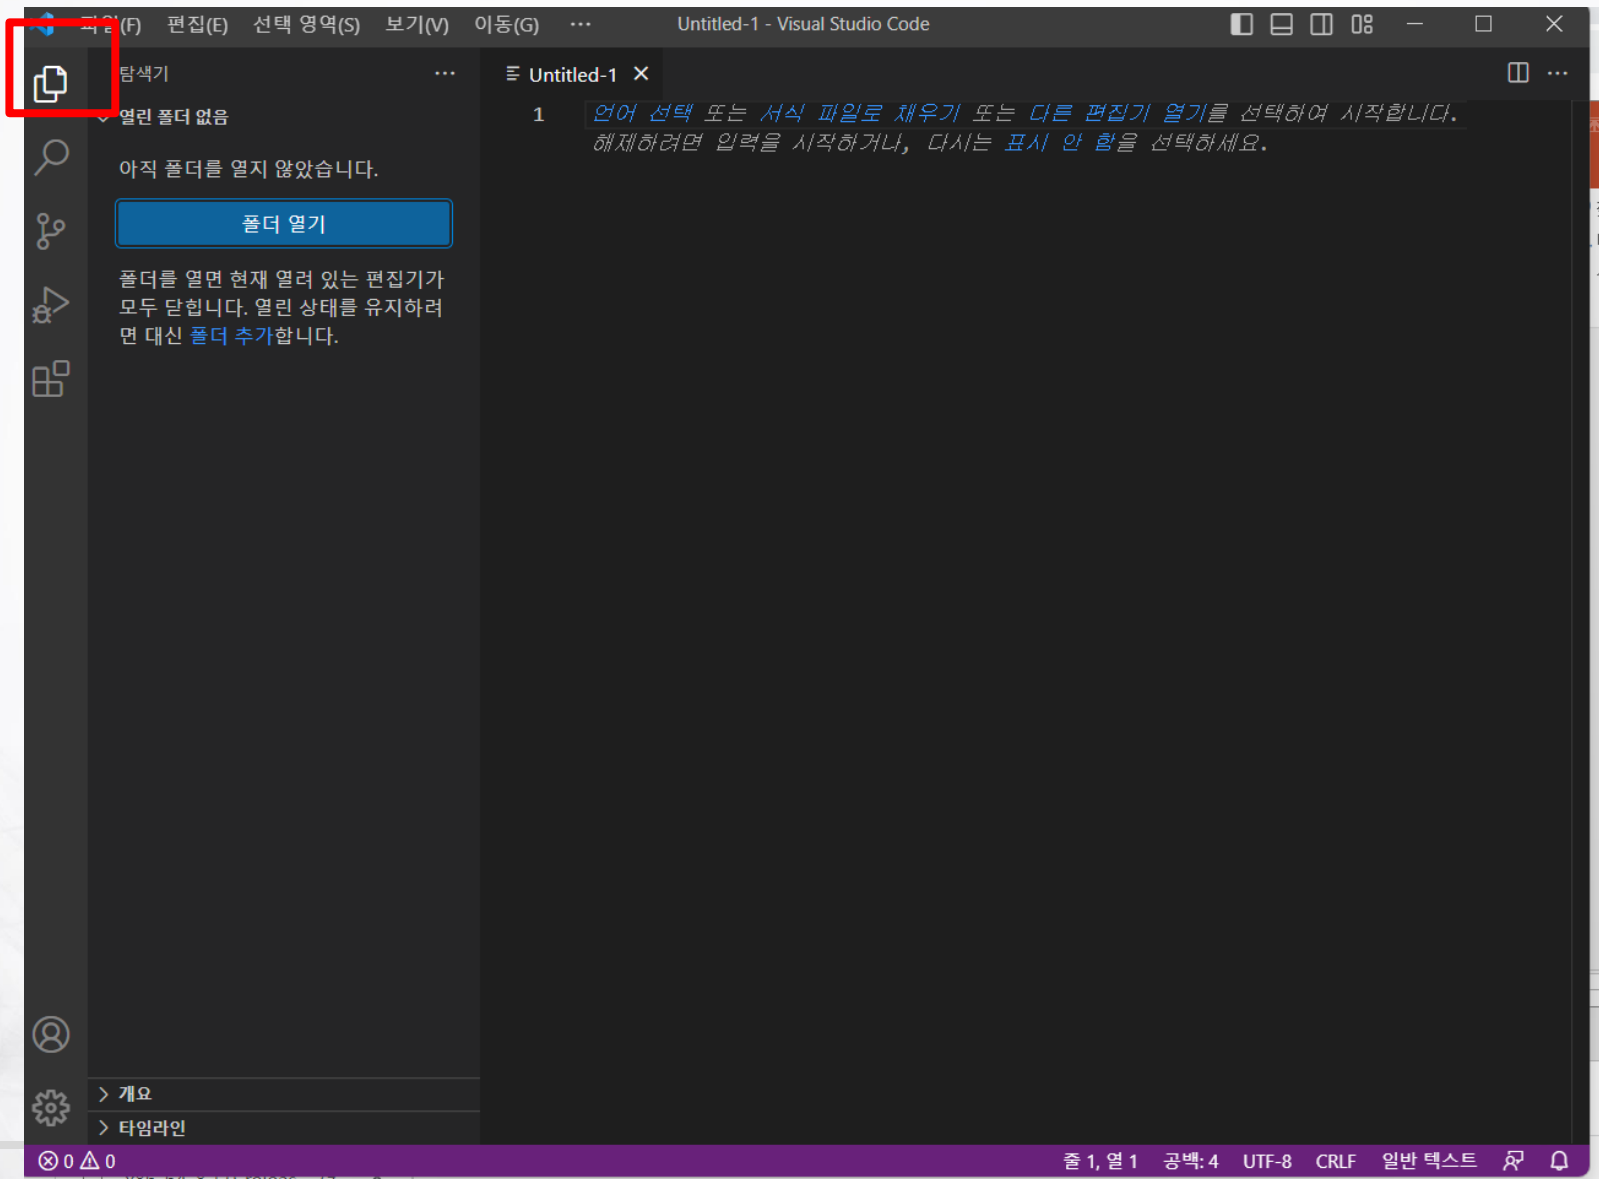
파일(F) 편집(E) 선택 영역(S) 보기(V) 이동(G) ··· Untitled-1 - Visual Studio Code

탐색기 ···

열린 폴더 없음

아직 폴더를 열지 않았습니다.

폴더 열기

폴더를 열면 현재 열려 있는 편집기가 모두 닫힙니다. 열린 상태를 유지하려면 대신 폴더 추가합니다.

Untitled-1 ×

1 언어 선택 또는 서식 파일로 채우기 또는 다른 편집기 열기를 선택하여 시작합니다. 해제하려면 입력을 시작하거나, 다시는 표시 안 함을 선택하세요.

> 개요
> 타임라인

⊗ 0 ⚠ 0 줄 1, 열 1 공백: 4 UTF-8 CRLF 일반 텍스트